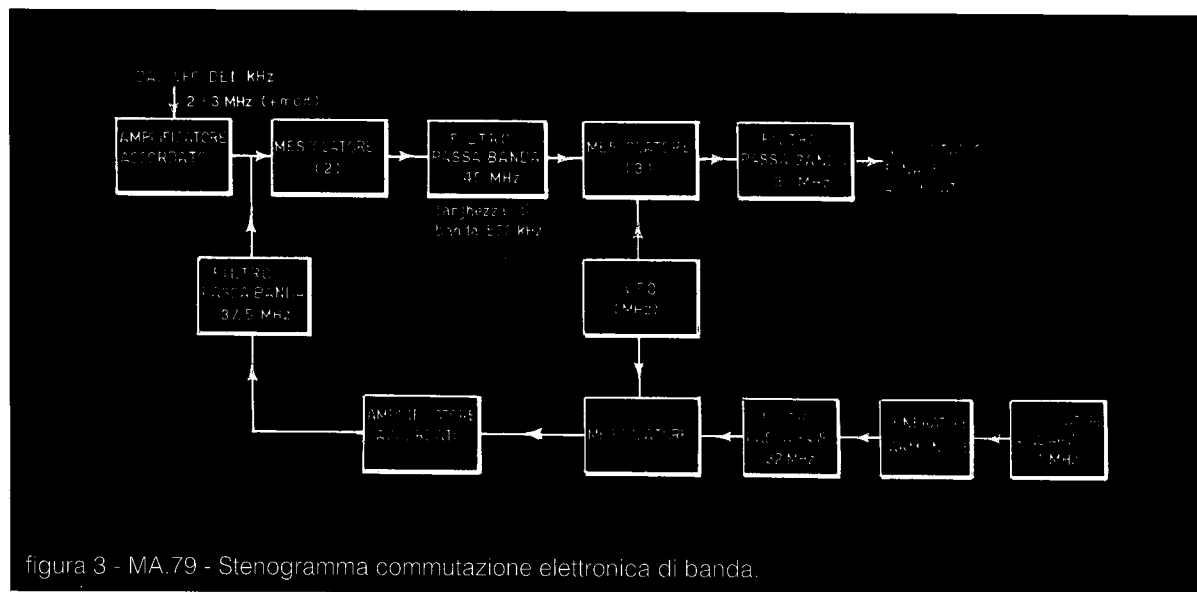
DAL VFO DEL kHz
2 ÷ 3 MHz (+ m·n)

AMPLIFICATORE ACCORDATO

MESCOLATORE (2)

FILTRO PASSA BANDA 40 MHz

larghezza di banda 500 kHz

MESCOLATORE (3)

FILTRO PASSA BANDA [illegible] MHz

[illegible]

FILTRO PASSA BANDA 37,5 MHz

VFO (MHz)

AMPLIFICATORE ACCORDATO

MESCOLATORE

FILTRO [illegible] 32 MHz

GENERATORE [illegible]

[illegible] 1 MHz

figura 3 - MA.79 - Stenogramma commutazione elettronica di banda.